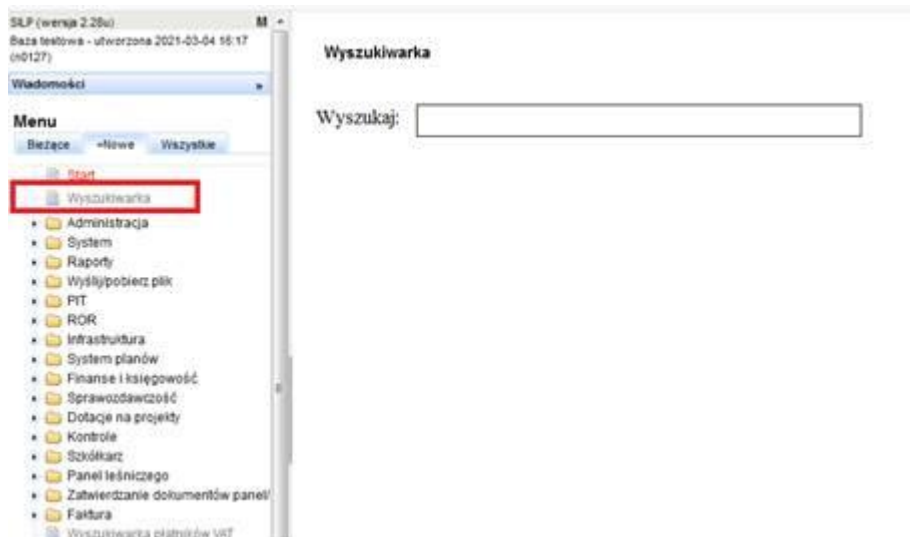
SILP (wersja 2.28u)
M
Baza testowa - utworzona 2021-03-04 16:17 (n0127)

Wiadomości

Menu
Bieżące
+Nowe
Wszystkie

Start
Wyszukiwarka
Administracja
System
Raporty
Wyślij/pobierz plik
PIT
ROR
Infrastruktura
System planów
Finanse i księgowość
Sprawozdawczość
Dotacje na projekty
Kontrole
Szkółkarz
Panel leśniczego
Zatwierdzanie dokumentów panel/
Faktura
Wyszukiwarka płatników VAT

Wyszukiwarka

Wyszukaj: